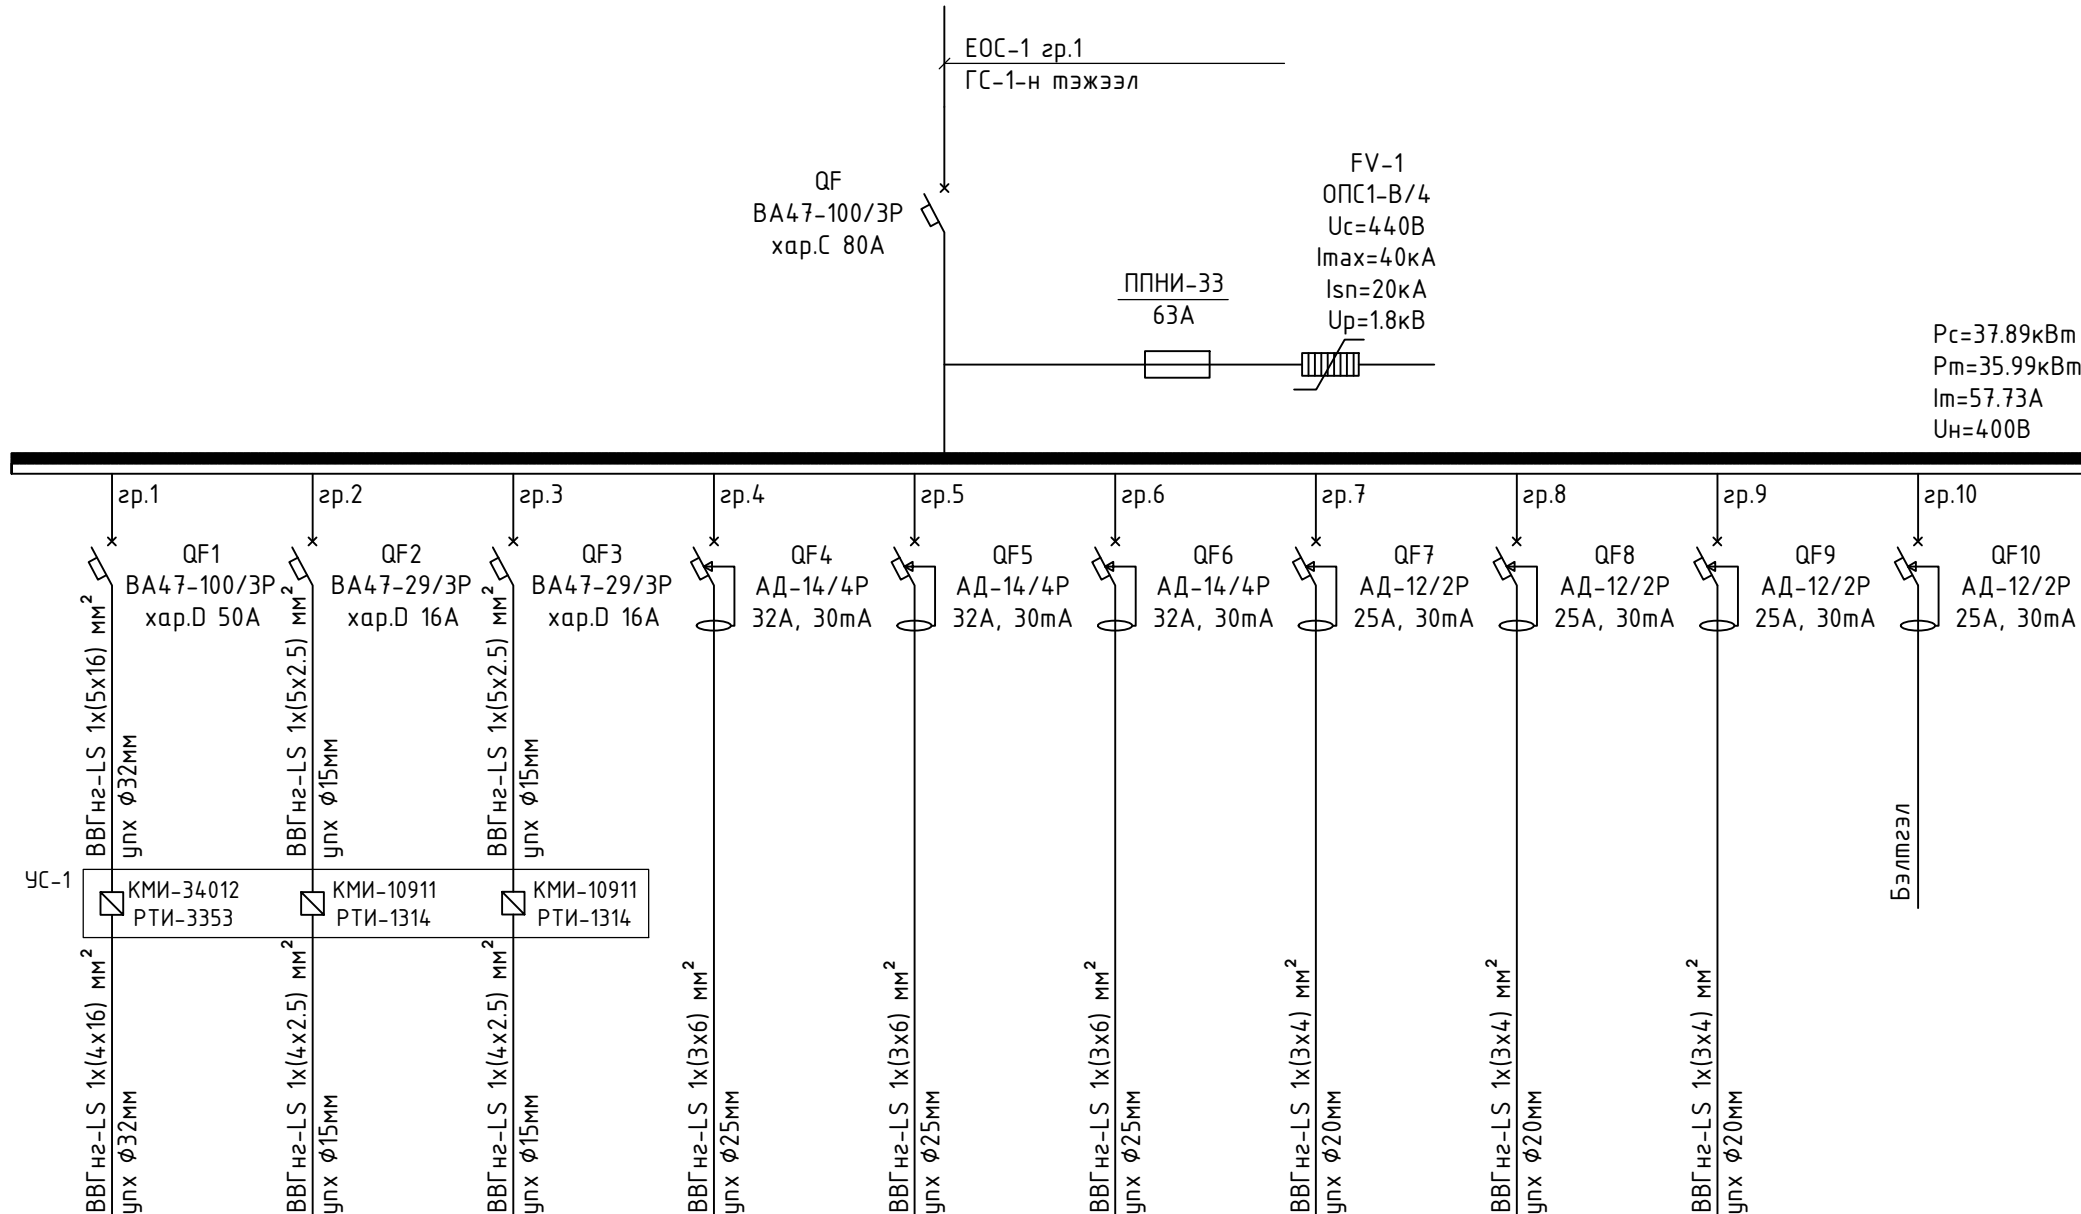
ЕОС-1 гр.1
ГС-1-н тэжээл

QF
ВА47-100/3Р
хар.С 80А

ППНИ-33
63А

FV-1
ОПС1-В/4
Uc=440В
Imax=40кА
Isn=20кА
Up=1.8кВ

Pc=37.89кВт
Pm=35.99кВт
Im=57.73A
Uн=400В

гр.1
гр.2
гр.3
гр.4
гр.5
гр.6
гр.7
гр.8
гр.9
гр.10

QF1
ВА47-100/3Р
хар.D 50А

QF2
ВА47-29/3Р
хар.D 16А

QF3
ВА47-29/3Р
хар.D 16А

QF4
АД-14/4Р
32А, 30mА

QF5
АД-14/4Р
32А, 30mА

QF6
АД-14/4Р
32А, 30mА

QF7
АД-12/2Р
25А, 30mА

QF8
АД-12/2Р
25А, 30mА

QF9
АД-12/2Р
25А, 30mА

QF10
АД-12/2Р
25А, 30mА

ВВГнг-LS 1x(5x16) мм$^2$
упх ⌀32мм

ВВГнг-LS 1x(5x2.5) мм$^2$
упх ⌀15мм

ВВГнг-LS 1x(5x2.5) мм$^2$
упх ⌀15мм

Бэлтгэл

УС-1
КМИ-34012
РТИ-3353
КМИ-10911
РТИ-1314
КМИ-10911
РТИ-1314

ВВГнг-LS 1x(4x16) мм$^2$
упх ⌀32мм

ВВГнг-LS 1x(4x2.5) мм$^2$
упх ⌀15мм

ВВГнг-LS 1x(4x2.5) мм$^2$
упх ⌀15мм

ВВГнг-LS 1x(3x6) мм$^2$
упх ⌀25мм

ВВГнг-LS 1x(3x6) мм$^2$
упх ⌀25мм

ВВГнг-LS 1x(3x6) мм$^2$
упх ⌀25мм

ВВГнг-LS 1x(3x4) мм$^2$
упх ⌀20мм

ВВГнг-LS 1x(3x4) мм$^2$
упх ⌀20мм

ВВГнг-LS 1x(3x4) мм$^2$
упх ⌀20мм